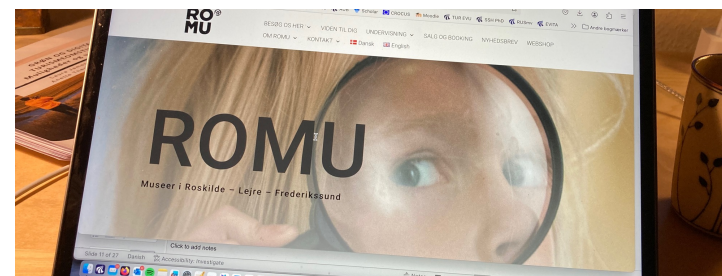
ROMU®

Scholar ORCID Moodle TUR EVU SSH PhD Rullem EXITA

Andre bogmærker

BESØG OS HER ∨ VIDEN TIL DIG UNDERVISNING ∨ SALG OG BOOKING NYHEDSBREV WEBSHOP

OM ROMU ∨ KONTAKT ∨ Dansk English

ROMU

Museer i Roskilde – Lejre – Frederikssund

Click to add notes

Slide 11 of 27 Danish Accessibility: Investigate